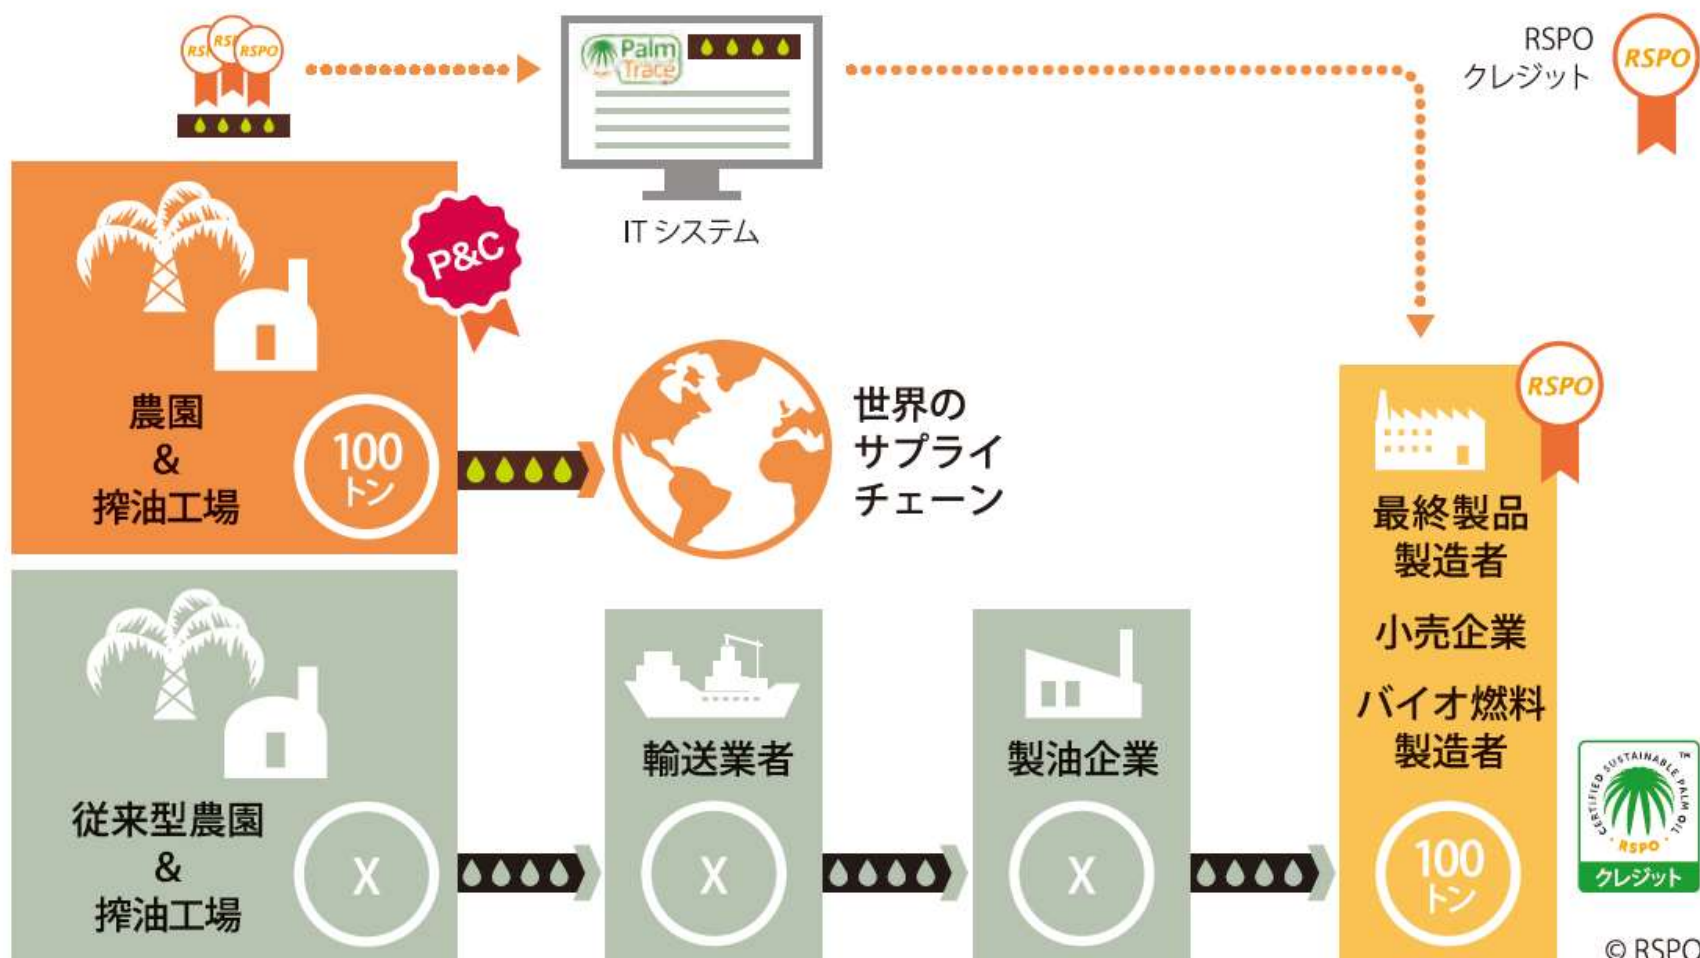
RSPO RSPO RSPO

Palm Trace

IT システム

RSPO
クレジット

RSPO

P&C

農園
&
搾油工場

100
トン

世界の
サプライ
チェーン

RSPO

最終製品
製造者

小売企業

バイオ燃料
製造者

100
トン

従来型農園
&
搾油工場

X

輸送業者

X

製油企業

X

CERTIFIED SUSTAINABLE PALM OIL
RSPO
クレジット

© RSPO